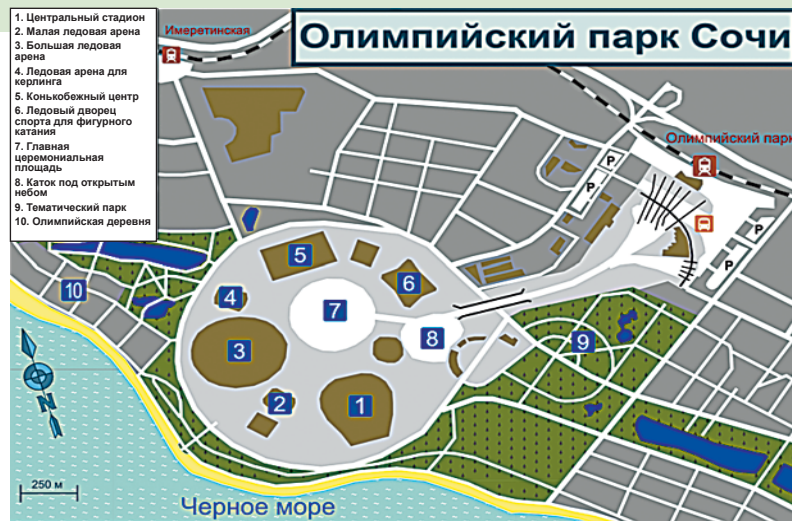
1. Центральный стадион
2. Малая ледовая арена
3. Большая ледовая арена
4. Ледовая арена для керлинга
5. Конькобежный центр
6. Ледовый дворец спорта для фигурного катания
7. Главная церемониальная площадь
8. Каток под открытым небом
9. Тематический парк
10. Олимпийская деревня

Имеретинская

Олимпийский парк Сочи

Олимпийский парк

P
P
P
P

5
6
4
7
10
3
8
9
2
1

N

250 м

Черное море